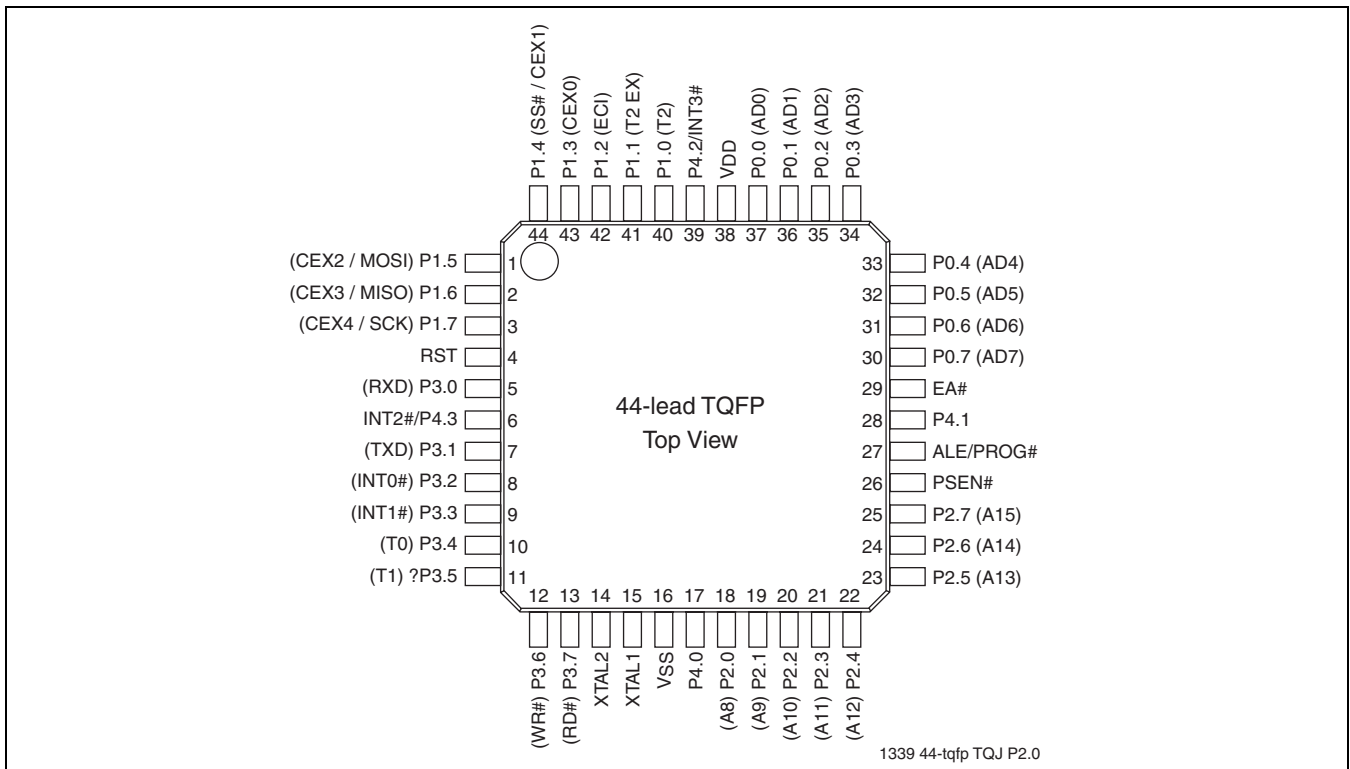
P1.4 (SS# / CEX1)
P1.3 (CEX0)
P1.2 (ECI)
P1.1 (T2 EX)
P1.0 (T2)
P4.2/INT3#
VDD
P0.0 (AD0)
P0.1 (AD1)
P0.2 (AD2)
P0.3 (AD3)

44 43 42 41 40 39 38 37 36 35 34

(CEX2 / MOSI) P1.5 1
(CEX3 / MISO) P1.6 2
(CEX4 / SCK) P1.7 3
RST 4
(RXD) P3.0 5
INT2#/P4.3 6
(TXD) P3.1 7
(INT0#) P3.2 8
(INT1#) P3.3 9
(T0) P3.4 10
(T1) ?P3.5 11

44-lead TQFP
Top View

33 P0.4 (AD4)
32 P0.5 (AD5)
31 P0.6 (AD6)
30 P0.7 (AD7)
29 EA#
28 P4.1
27 ALE/PROG#
26 PSEN#
25 P2.7 (A15)
24 P2.6 (A14)
23 P2.5 (A13)

12 13 14 15 16 17 18 19 20 21 22

(WR#) P3.6
(RD#) P3.7
XTAL2
XTAL1
VSS
P4.0
(A8) P2.0
(A9) P2.1
(A10) P2.2
(A11) P2.3
(A12) P2.4

1339 44-tqfp TQJ P2.0